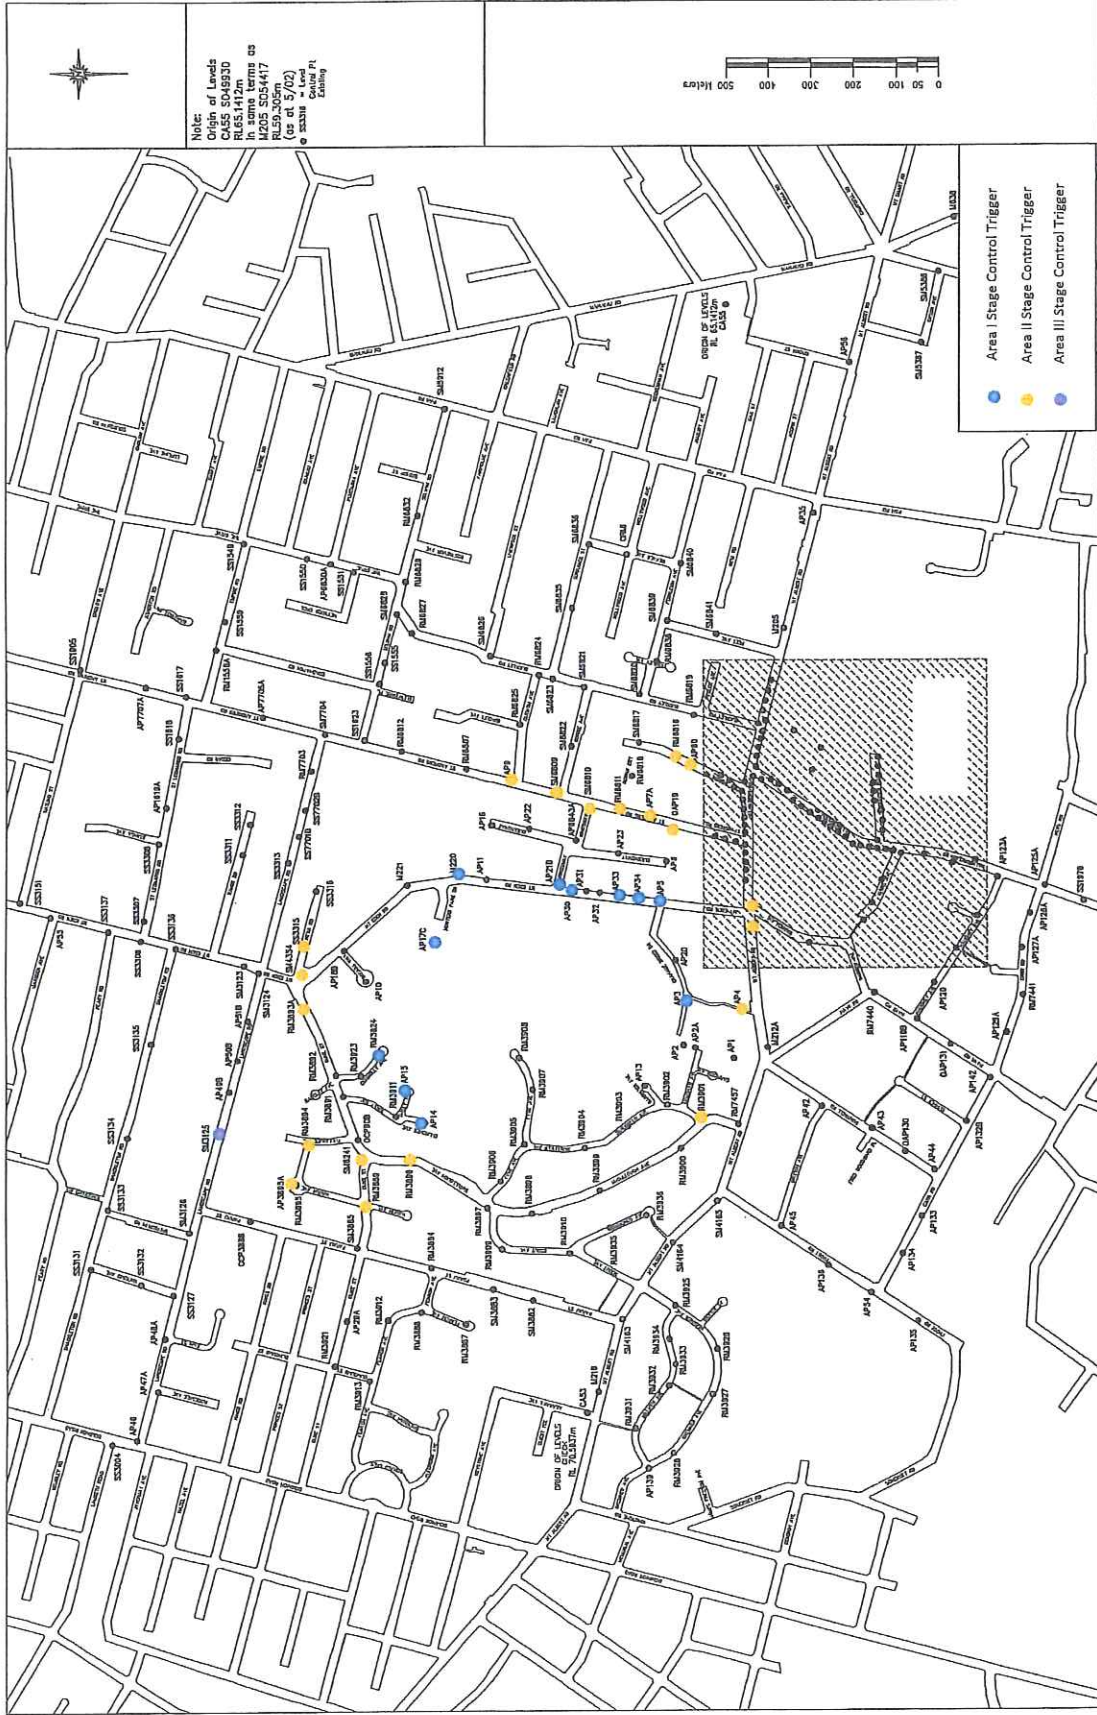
Note:
Origin of Levels
CA55 SD49930
RL65.412m
In same terms as
M205 SD54417
RL59.305m
(as at 5/02)
SS3318 = Level Control Pt Existing

500 Meters 400 300 200 100 50 0

Area I Stage Control Trigger
Area II Stage Control Trigger
Area III Stage Control Trigger

ORIGIN OF LEVELS RL 65.412m CA55

ORIGIN OF LEVELS CHECK RL 70.163m

AP1 AP2 AP2A AP3 AP4 AP5 AP7A AP8 AP9 AP10 AP11 AP13 AP14 AP15 AP16 AP17C AP20 AP22 AP23 AP30 AP31 AP32 AP33 AP34 AP42 AP43 AP44 AP45 AP48 AP47A AP48A AP53 AP55 AP56 AP120 AP123A AP125A AP126A AP127A AP128A AP129 AP130 AP131 AP133 AP134 AP135 AP136 AP142 AP183 AP498 AP499 AP510 AP3883A AP3885A AP7705A AP7707A AP1619A

SS3151 SS3137 SS3307 SS3136 SS3308 SS3135 SS3134 SS3133 SS3132 SS3131 SS3126 SS3125 SS3127 SS3124 SS3123 SS3304 SS3005 SS3017 SS3318 SS3311 SS3312 SS3313 SS3315 SS3316 SS3350 SS3548 SS3555 SS7704 SS7703 SS7701B SS3970 SS3397 SS3398

SM4334 SM3125 SM3124 SM3241 SM3883 SM3882 SM4163 SM4164 SM4165 SM4183 SM8809 SM8810 SM8817 SM8822 SM8823 SM8824 SM8835 SM8836 SM8839 SM8840 SM8841

RU3883A RU3892 RU3891 RU3884 RU3885 RU3886 RU3887 RU3888 RU3800 RU3900 RU3901 RU3902 RU3903 RU3904 RU3905 RU3906 RU3907 RU3908 RU3910 RU3911 RU3913 RU3912 RU3921 RU3923 RU3924 RU3925 RU3926 RU3927 RU3928 RU3931 RU3932 RU3933 RU3934 RU3935 RU3936 RU7457 RU7440 RU7441 RU7703 RU8807 RU8811 RU8812 RU8818 RU8819 RU8825 RU8827 RU8828 RU8832 RU1558A

DAP19 DAP130 DAP131 DCP3808 DCP3888

M221 M212A M205 M218 M220 CA55 CA58 M838

ST ALBANS RD